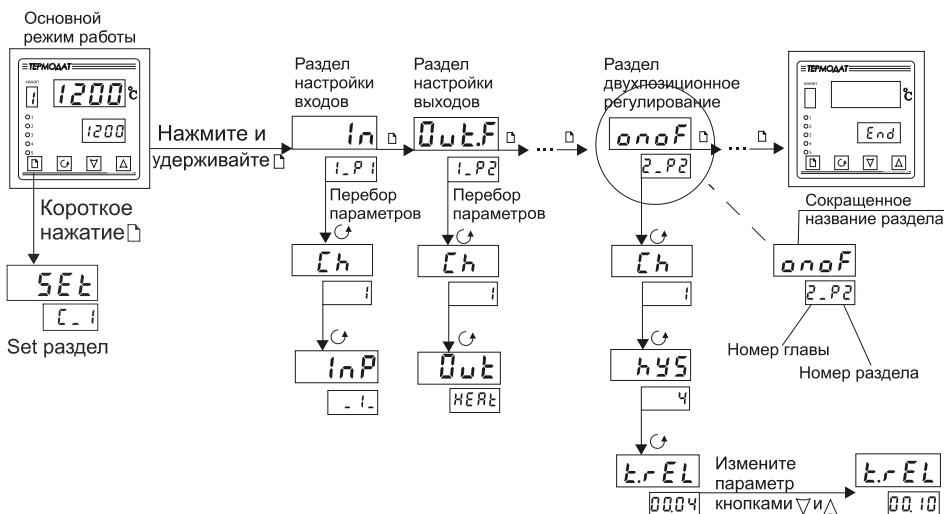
Основной режим работы

ТЕРМОДАТ

1

1200 °C

1200

Нажмите и удерживайте

Короткое нажатие

SEt

C_1

Set раздел

Раздел настройки входов

In

1_P1

Перебор параметров

Ch

1

InP

_1_

Раздел настройки выходов

Out.F

1_P2

Перебор параметров

Ch

1

Out

HEAt

Раздел двухпозиционное регулирование

onoF

2_P2

Ch

1

hYS

4

t.rEL

00.04

Измените параметр кнопками ▽ и △

t.rEL

00.10

ТЕРМОДАТ

°C

End

Сокращенное название раздела

onoF

2_P2

Номер главы

Номер раздела